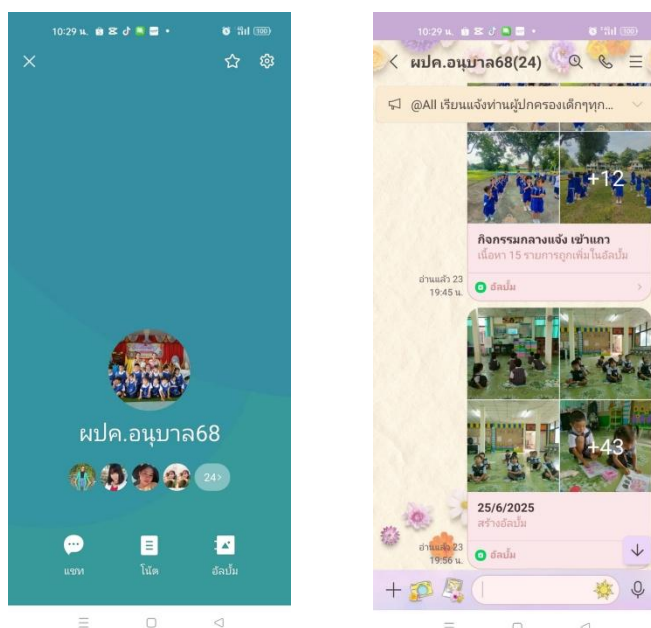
10:29 น.

ผปค.อนุบาล68

24

แชท

โน้ต

อัลบั้ม

10:29 น.

ผปค.อนุบาล68(24)

@All เรียนแจ้งท่านผู้ปกครองเด็กๆทุก...

+12

กิจกรรมกลางแจ้ง เช้าแถว

เนื้อหา 15 รายการถูกเพิ่มในอัลบั้ม

อ่านแล้ว 23
19:45 น.

อัลบั้ม

+43

25/6/2025

สร้างอัลบั้ม

อ่านแล้ว 23
19:56 น.

อัลบั้ม